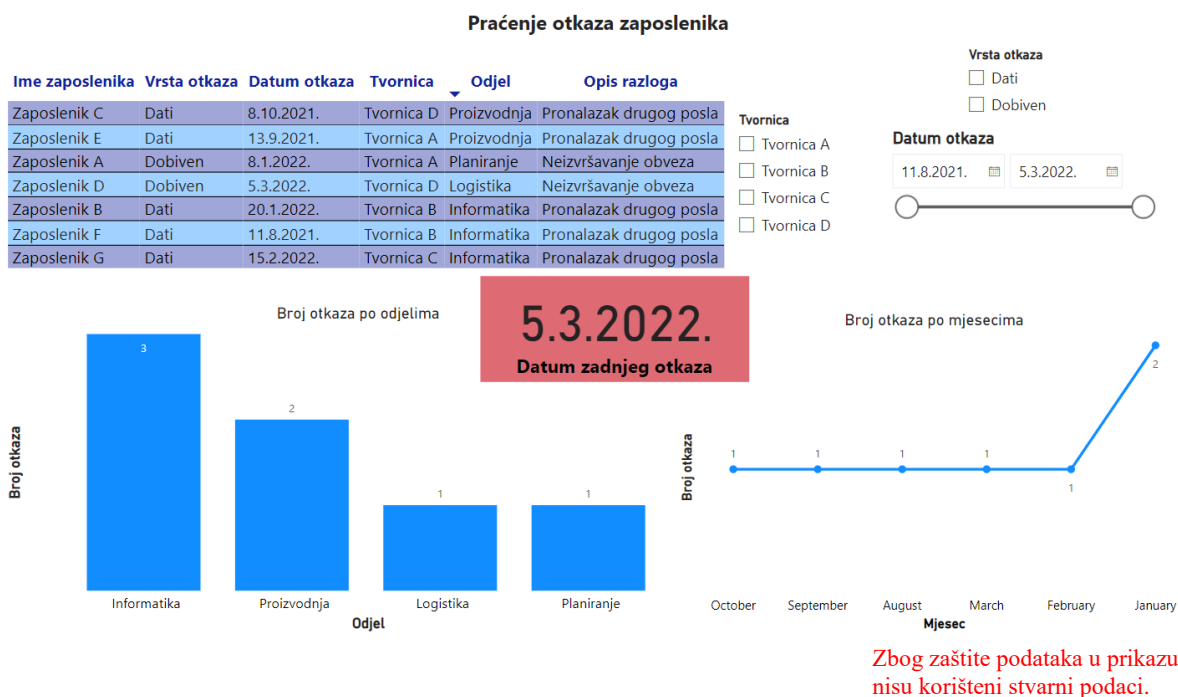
Praćenje otkaza zaposlenika

| Ime zaposlenika | Vrsta otkaza | Datum otkaza | Tvornica | Odjel | Opis razloga |
|---|---|---|---|---|---|
| Zaposlenik C | Dati | 8.10.2021. | Tvornica D | Proizvodnja | Pronalazak drugog posla |
| Zaposlenik E | Dati | 13.9.2021. | Tvornica A | Proizvodnja | Pronalazak drugog posla |
| Zaposlenik A | Dobiven | 8.1.2022. | Tvornica A | Planiranje | Neizvršavanje obveza |
| Zaposlenik D | Dobiven | 5.3.2022. | Tvornica D | Logistika | Neizvršavanje obveza |
| Zaposlenik B | Dati | 20.1.2022. | Tvornica B | Informatika | Pronalazak drugog posla |
| Zaposlenik F | Dati | 11.8.2021. | Tvornica B | Informatika | Pronalazak drugog posla |
| Zaposlenik G | Dati | 15.2.2022. | Tvornica C | Informatika | Pronalazak drugog posla |

Tvornica
Tvornica A
Tvornica B
Tvornica C
Tvornica D

Vrsta otkaza
Dati
Dobiven

Datum otkaza
11.8.2021.
5.3.2022.

Broj otkaza po odjelima
Broj otkaza
3
2
1
1
Informatika
Proizvodnja
Logistika
Planiranje
Odjel

5.3.2022.
Datum zadnjeg otkaza

Broj otkaza po mjesecima
Broj otkaza
1
1
1
1
1
2
October
September
August
March
February
January
Mjesec

Zbog zaštite podataka u prikazu nisu korišteni stvarni podaci.